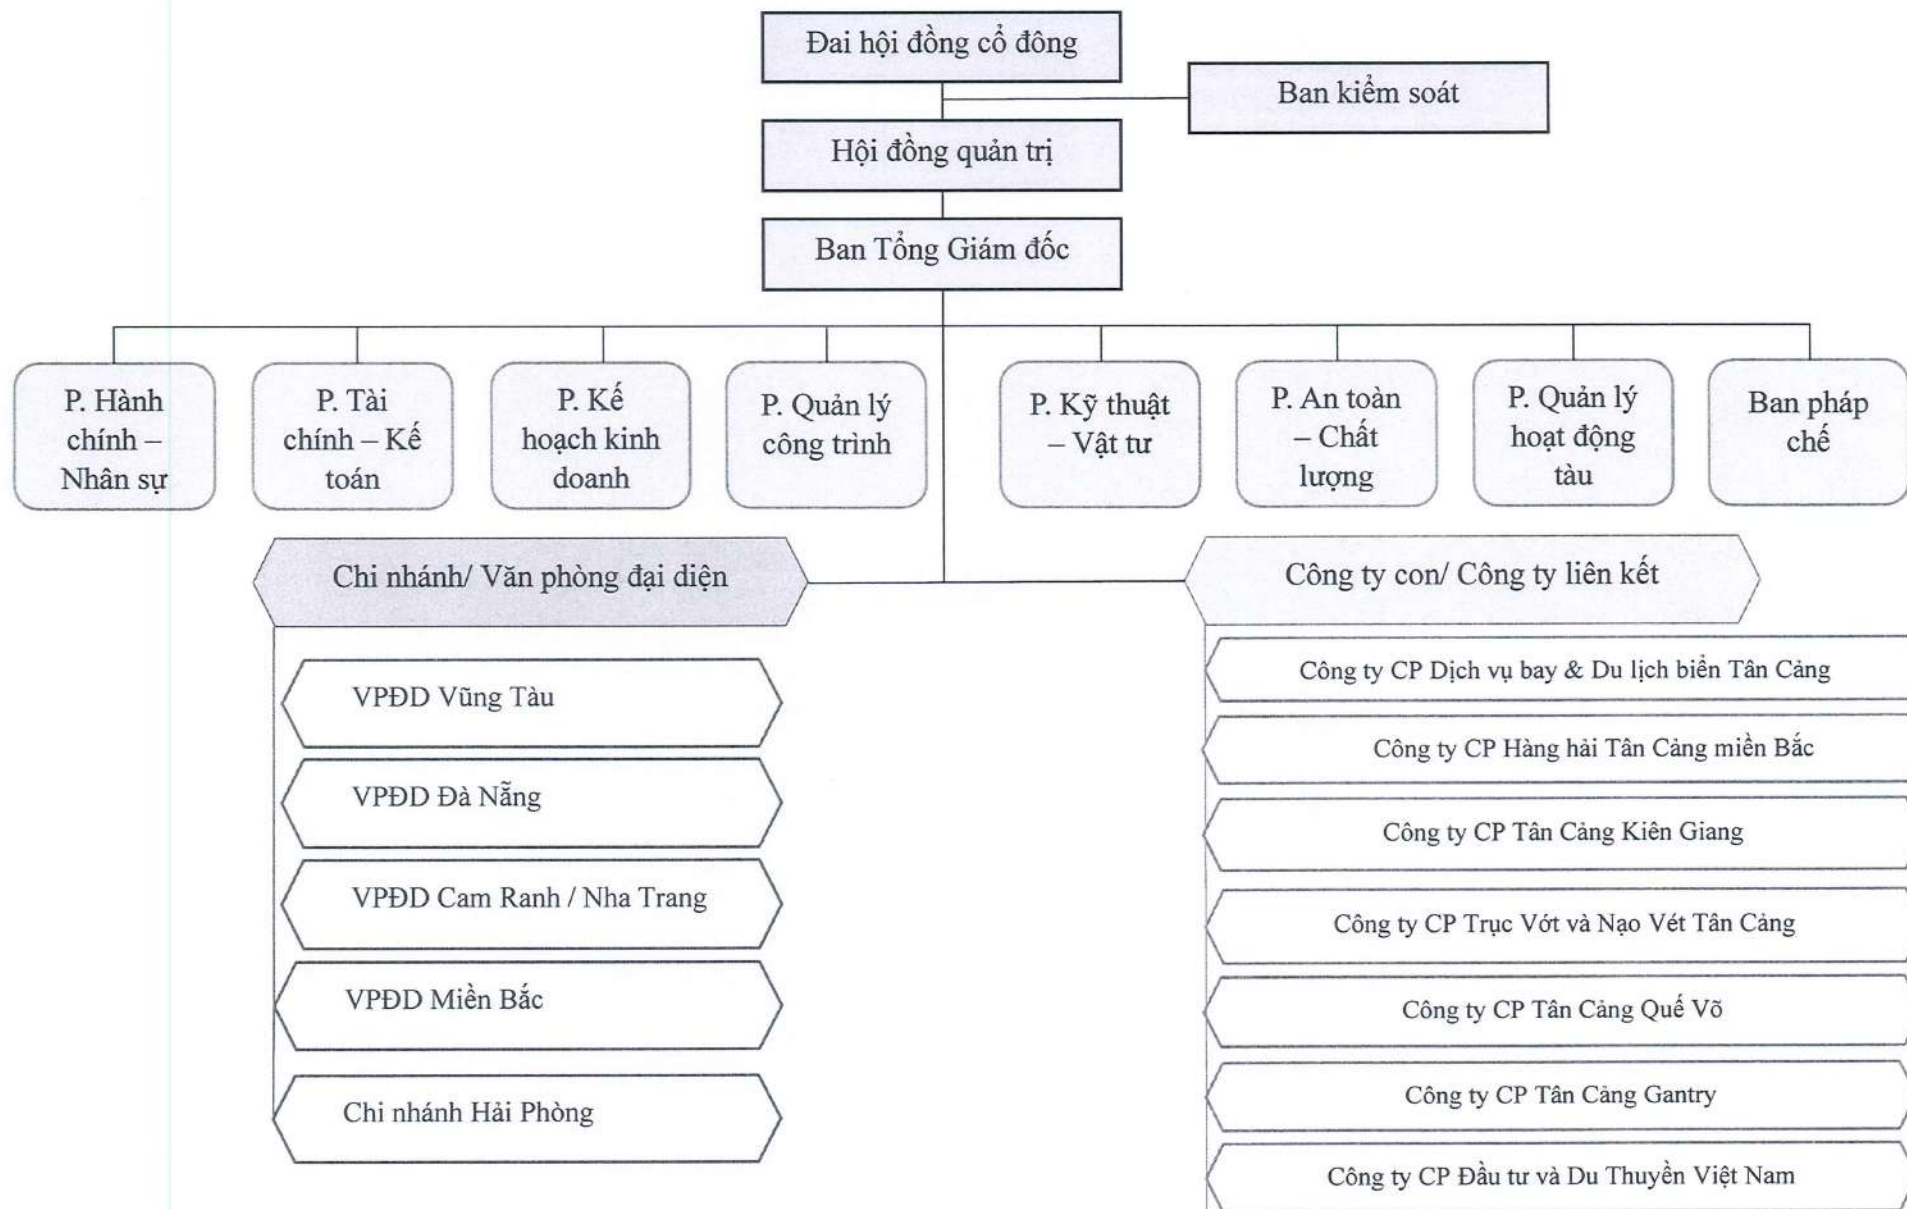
Đai hội đồng cổ đông

Ban kiểm soát

Hội đồng quản trị

Ban Tổng Giám đốc

P. Hành chính – Nhân sự

P. Tài chính – Kế toán

P. Kế hoạch kinh doanh

P. Quản lý công trình

P. Kỹ thuật – Vật tư

P. An toàn – Chất lượng

P. Quản lý hoạt động tàu

Ban pháp chế

Chi nhánh/ Văn phòng đại diện

VPĐD Vũng Tàu

VPĐD Đà Nẵng

VPĐD Cam Ranh / Nha Trang

VPĐD Miền Bắc

Chi nhánh Hải Phòng

Công ty con/ Công ty liên kết

Công ty CP Dịch vụ bay & Du lịch biển Tân Cảng

Công ty CP Hàng hải Tân Cảng miền Bắc

Công ty CP Tân Cảng Kiên Giang

Công ty CP Trục Vớt và Nạo Vét Tân Cảng

Công ty CP Tân Cảng Quế Võ

Công ty CP Tân Cảng Gantry

Công ty CP Đầu tư và Du Thuyền Việt Nam